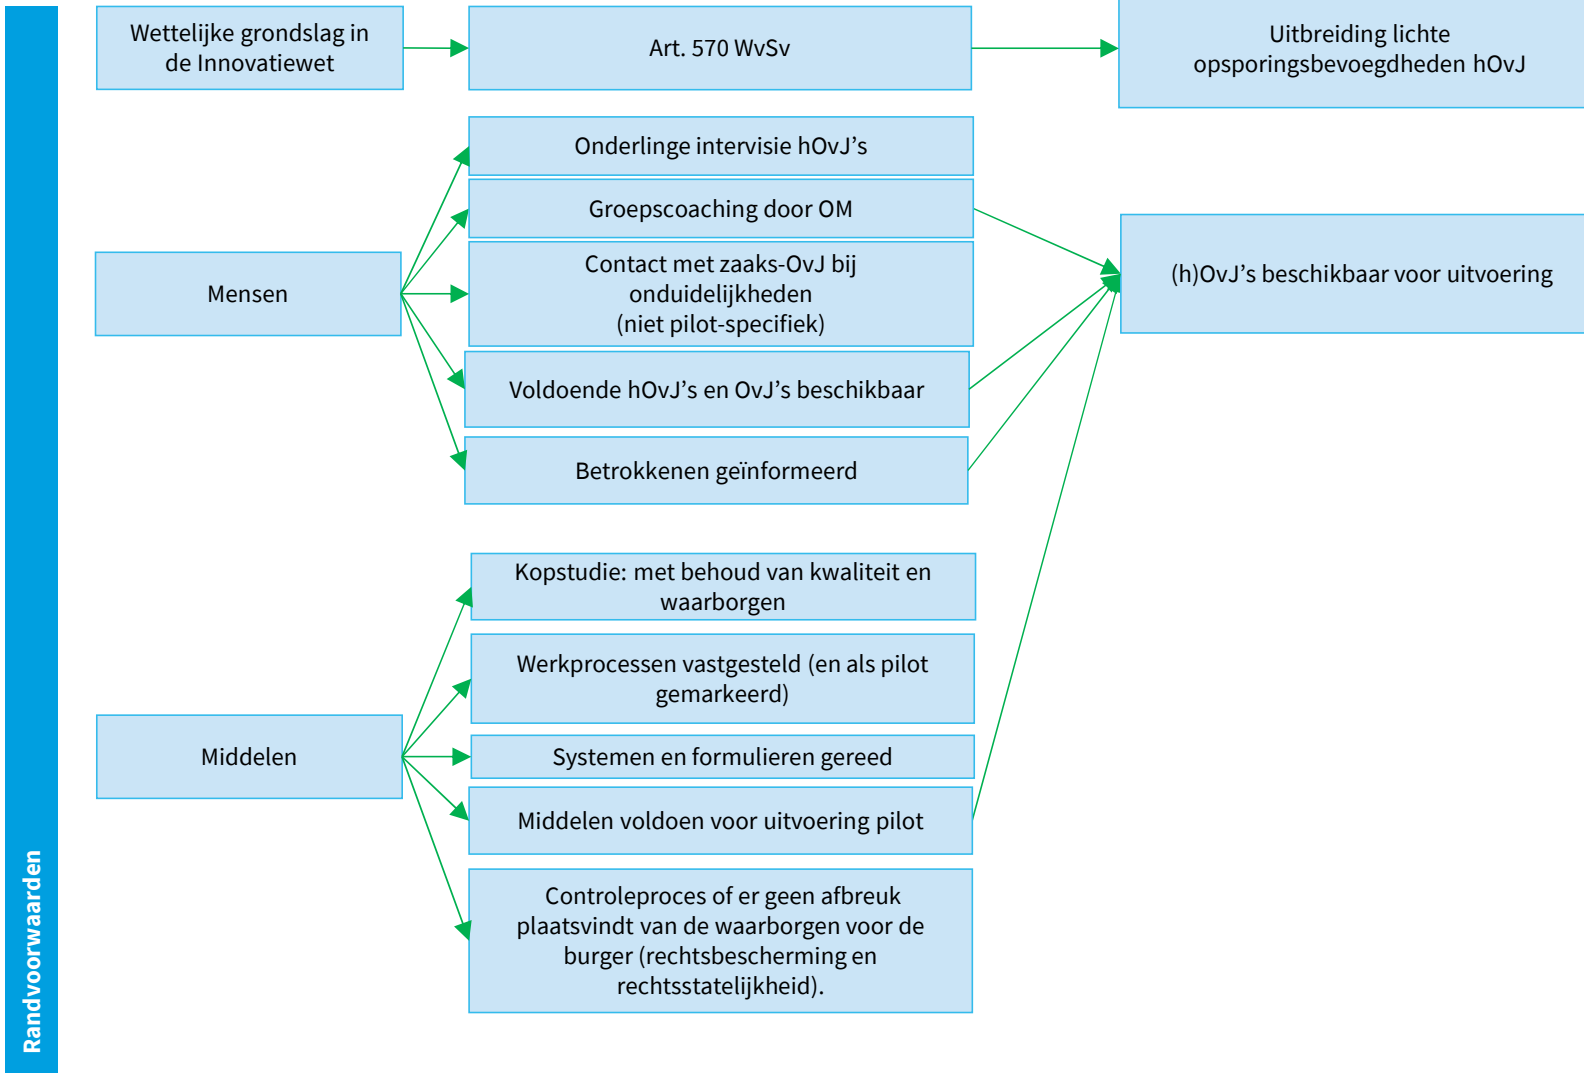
Randvoorwaarden

Wettelijke grondslag in de Innovatiewet

Art. 570 WvSv

Uitbreiding lichte opsporingsbevoegdheden hOvJ

Mensen

Onderlinge intervisie hOvJ’s

Groepscoaching door OM

Contact met zaaks-OvJ bij onduidelijkheden (niet pilot-specifiek)

Voldoende hOvJ’s en OvJ’s beschikbaar

Betrokkenen geïnformeerd

(h)OvJ’s beschikbaar voor uitvoering

Middelen

Kopstudie: met behoud van kwaliteit en waarborgen

Werkprocessen vastgesteld (en als pilot gemarkeerd)

Systemen en formulieren gereed

Middelen voldoen voor uitvoering pilot

Controleproces of er geen afbreuk plaatsvindt van de waarborgen voor de burger (rechtsbescherming en rechtsstatelijkheid).